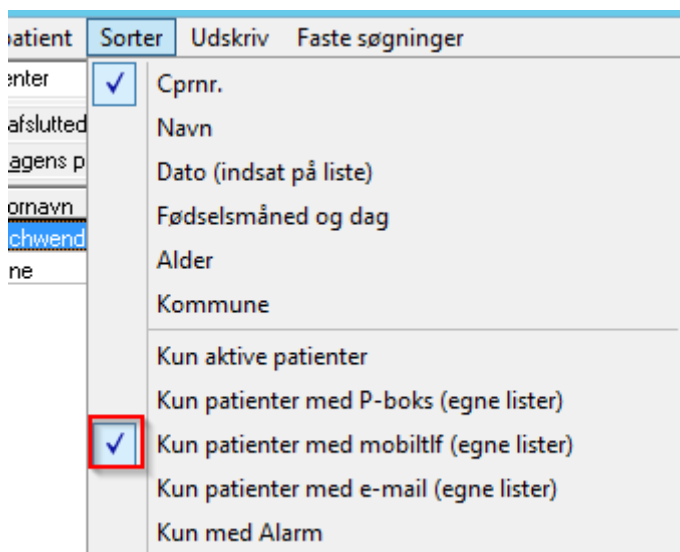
atient Sorter Udskriv Faste søgninger

enter
afslutted
agens p
ornavn
chwend
ne

✓ Cprnr.
Navn
Dato (indsat på liste)
Fødselsmåned og dag
Alder
Kommune
Kun aktive patienter
Kun patienter med P-boks (egne lister)
✓ Kun patienter med mobiltlf (egne lister)
Kun patienter med e-mail (egne lister)
Kun med Alarm